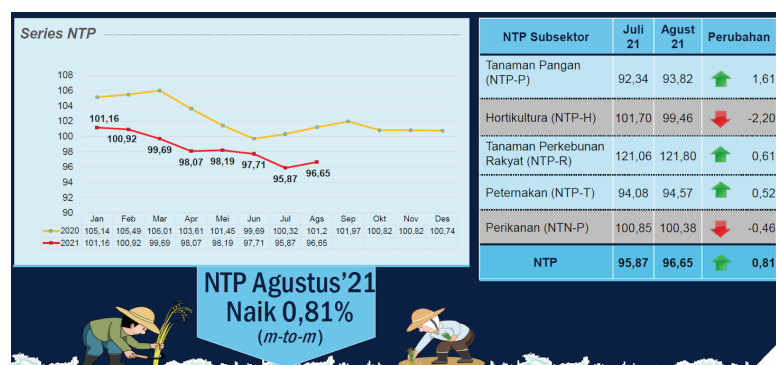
Series NTP

108
106
104
102
100
98
96
94
92
90

101,16
100,92
99,69
98,07
98,19
97,71
95,87
96,65

| | Jan | Feb | Mar | Apr | Mei | Jun | Jul | Ags | Sep | Okt | Nov | Des |
|---|---|---|---|---|---|---|---|---|---|---|---|---|
| 2020 | 105,14 | 105,49 | 106,01 | 103,61 | 101,45 | 99,69 | 100,32 | 101,2 | 101,97 | 100,82 | 100,82 | 100,74 |
| 2021 | 101,16 | 100,92 | 99,69 | 98,07 | 98,19 | 97,71 | 95,87 | 96,65 | | | | |

| NTP Subsektor | Juli 21 | Agust 21 | Perubahan |
|---|---|---|---|
| Tanaman Pangan (NTP-P) | 92,34 | 93,82 | 1,61 |
| Hortikultura (NTP-H) | 101,70 | 99,46 | -2,20 |
| Tanaman Perkebunan Rakyat (NTP-R) | 121,06 | 121,80 | 0,61 |
| Peternakan (NTP-T) | 94,08 | 94,57 | 0,52 |
| Perikanan (NTN-P) | 100,85 | 100,38 | -0,46 |
| NTP | 95,87 | 96,65 | 0,81 |

NTP Agustus'21
Naik 0,81%
(m-to-m)